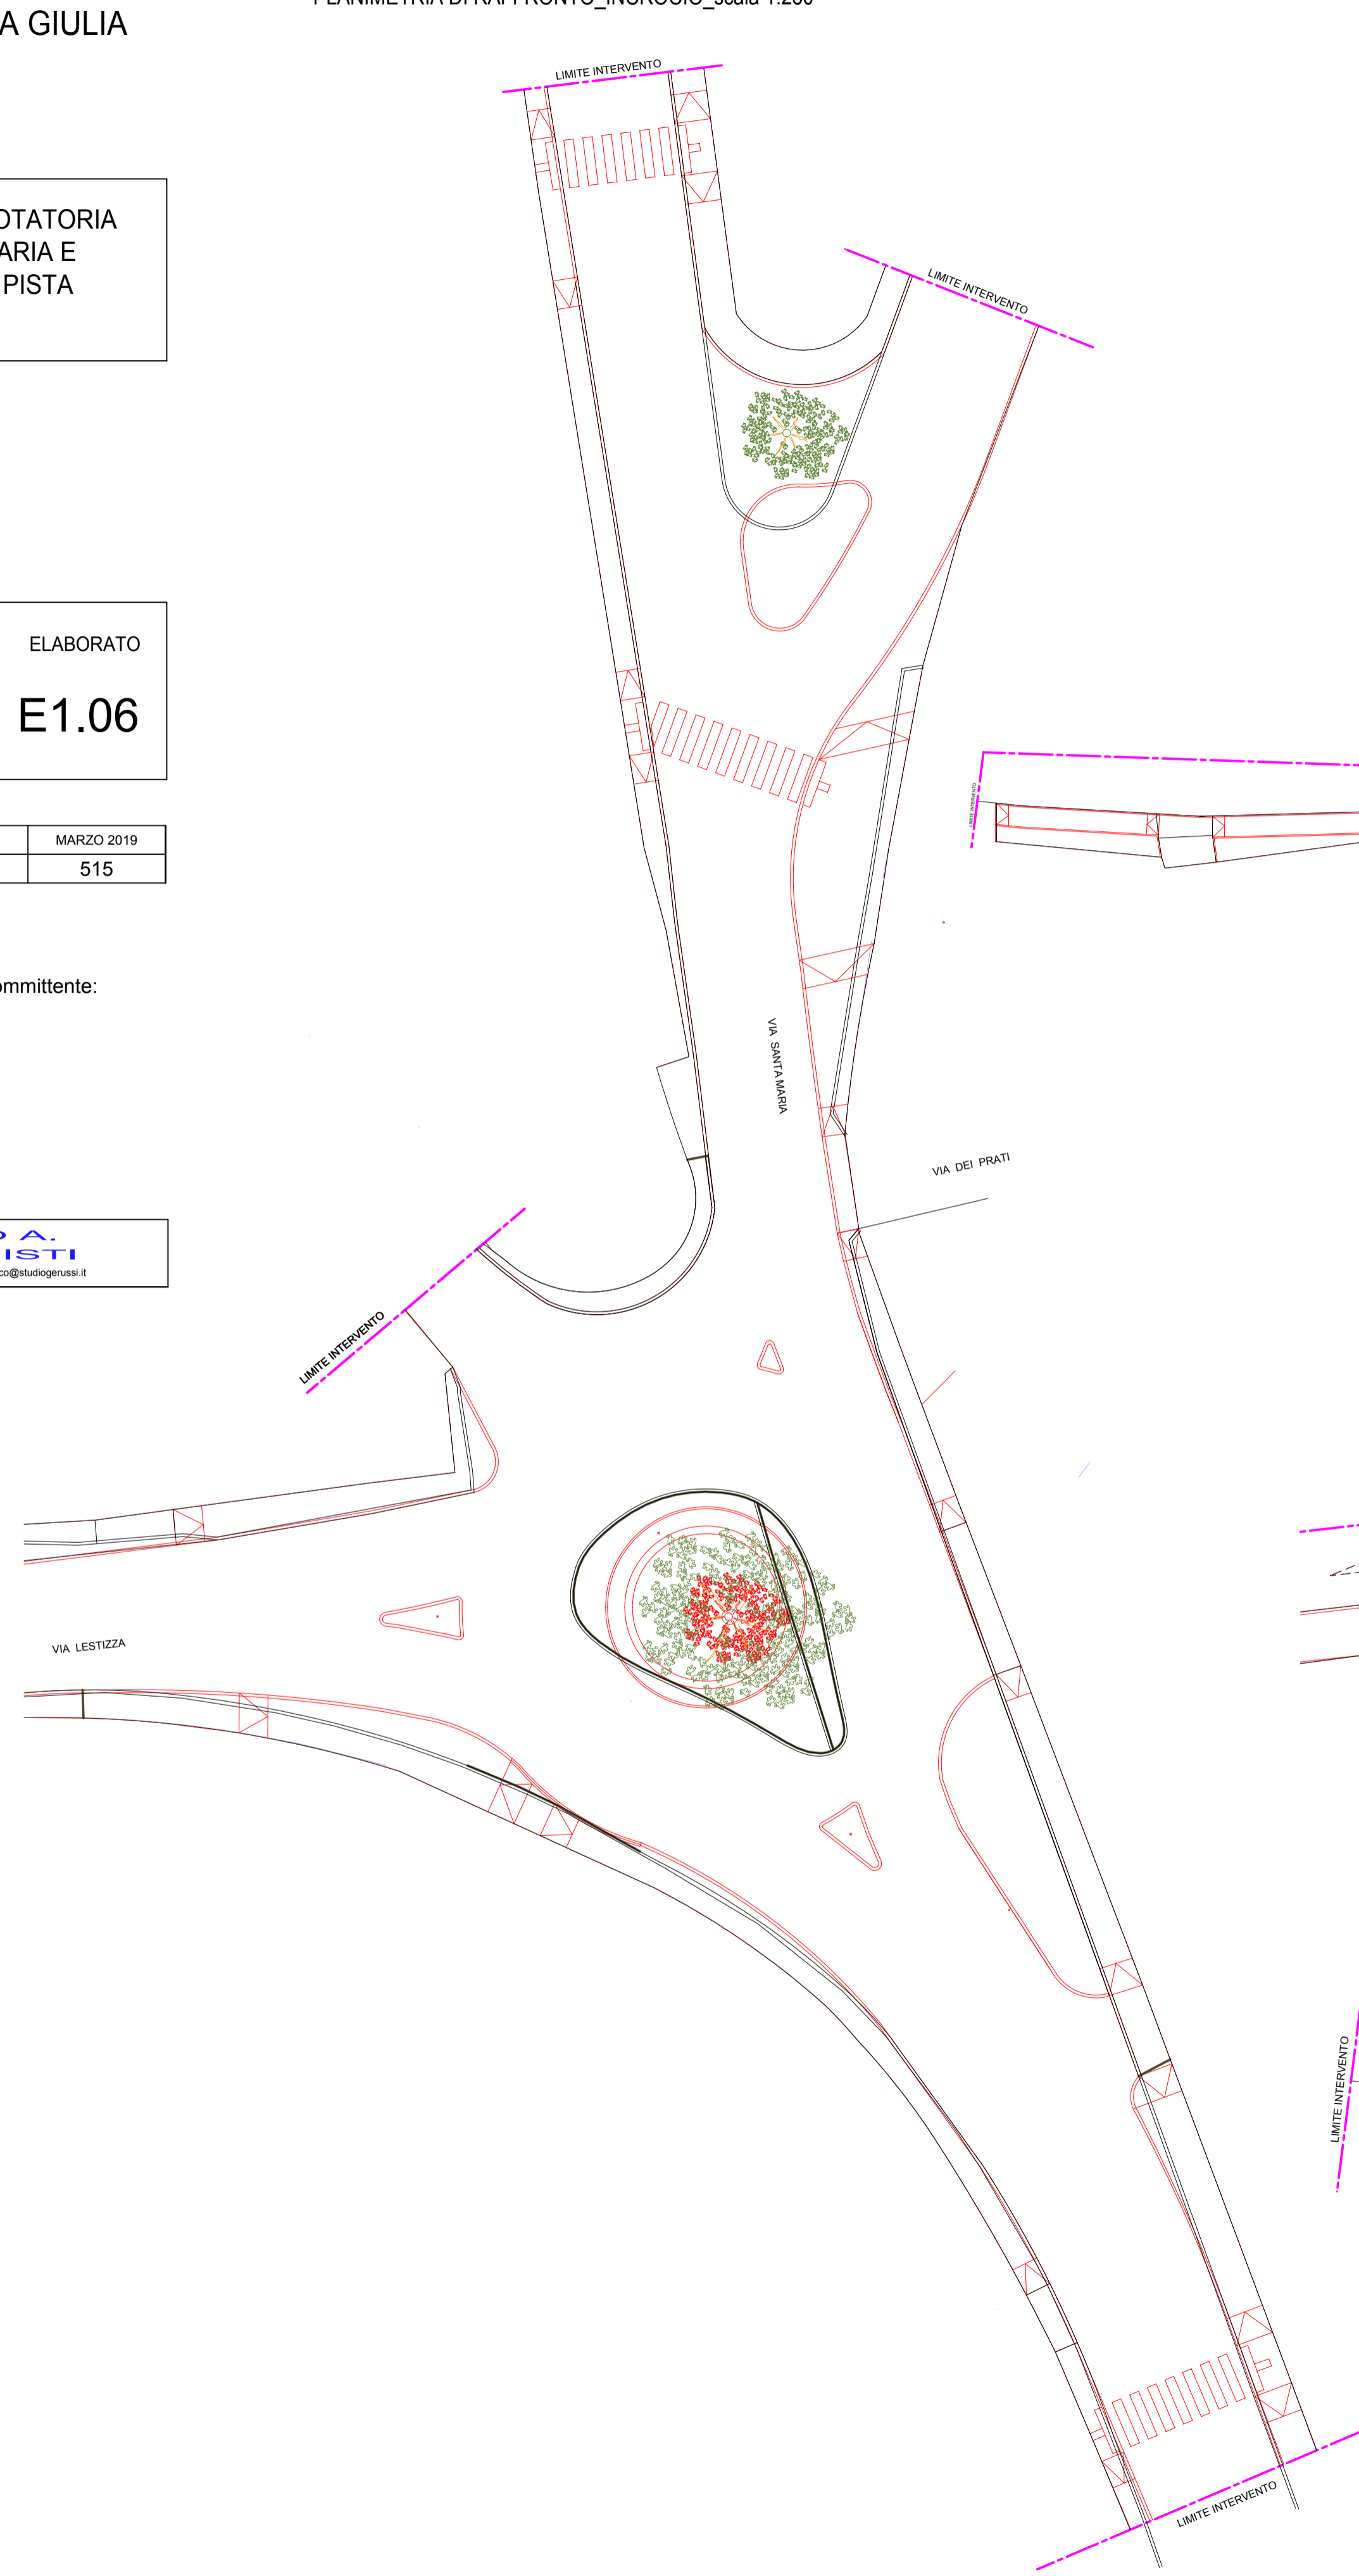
A GIULIA

PLANIMETRIA DI RAFFRONTO_INCROCIO_scala 1:250

OTATORIA
ARIA E
PISTA

ELABORATO
E1.06

MARZO 2019
515

mmittente:

A.
ISTI
co@studiogerussi.it

LIMITE INTERVENTO

LIMITE INTERVENTO

LIMITE INTERVENTO

LIMITE INTERVENTO

LIMITE INTERVENTO

LIMITE INTERVENTO

VIA SANTA MARIA

VIA DEI PRATI

VIA LESTIZZA